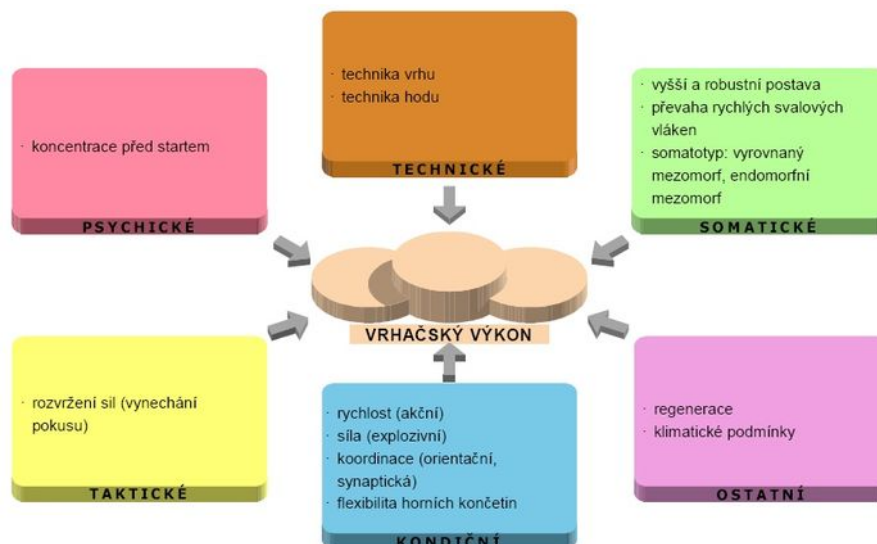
· technika vrhu
· technika hodu

TECHNICKÉ

· koncentrace před startem

PSYCHICKÉ

· vyšší a robustní postava
· převaha rychlých svalových vláken
· somatotyp: vyrovnaný mezomorf, endomorfní mezomorf

SOMATICKÉ

VRHAČSKÝ VÝKON

· rozvržení sil (vynechání pokusu)

TAKTICKÉ

· rychlost (akční)
· síla (explozivní)
· koordinace (orientační, synaptická)
· flexibilita horních končetin

KONDIČNÍ

· regenerace
· klimatické podmínky

OSTATNÍ